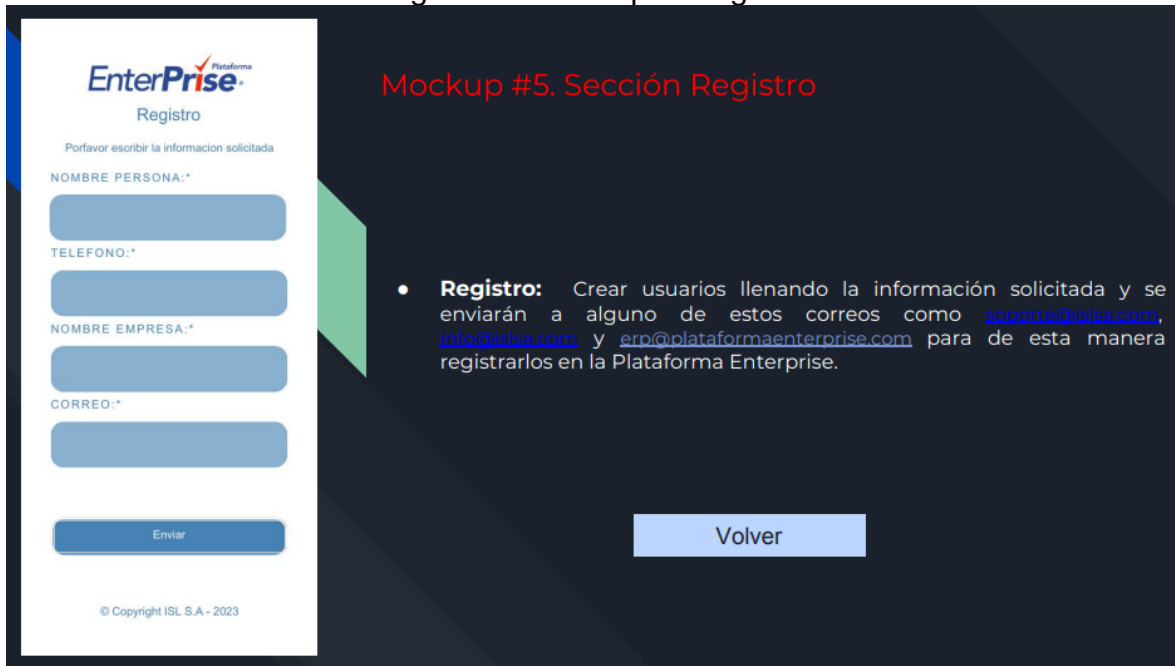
Plataforma
EnterPrise
Registro

Porfavor escribir la informacion solicitada

NOMBRE PERSONA:*

TELEFONO:*

NOMBRE EMPRESA:*

CORREO:*

Enviar

© Copyright ISL S.A - 2023

Mockup #5. Sección Registro

• **Registro:** Crear usuarios llenando la información solicitada y se enviarán a alguno de estos correos como soporte@islsa.com, info@islsa.com y erp@plataformaenterprise.com para de esta manera registrarlos en la Plataforma Enterprise.

Volver